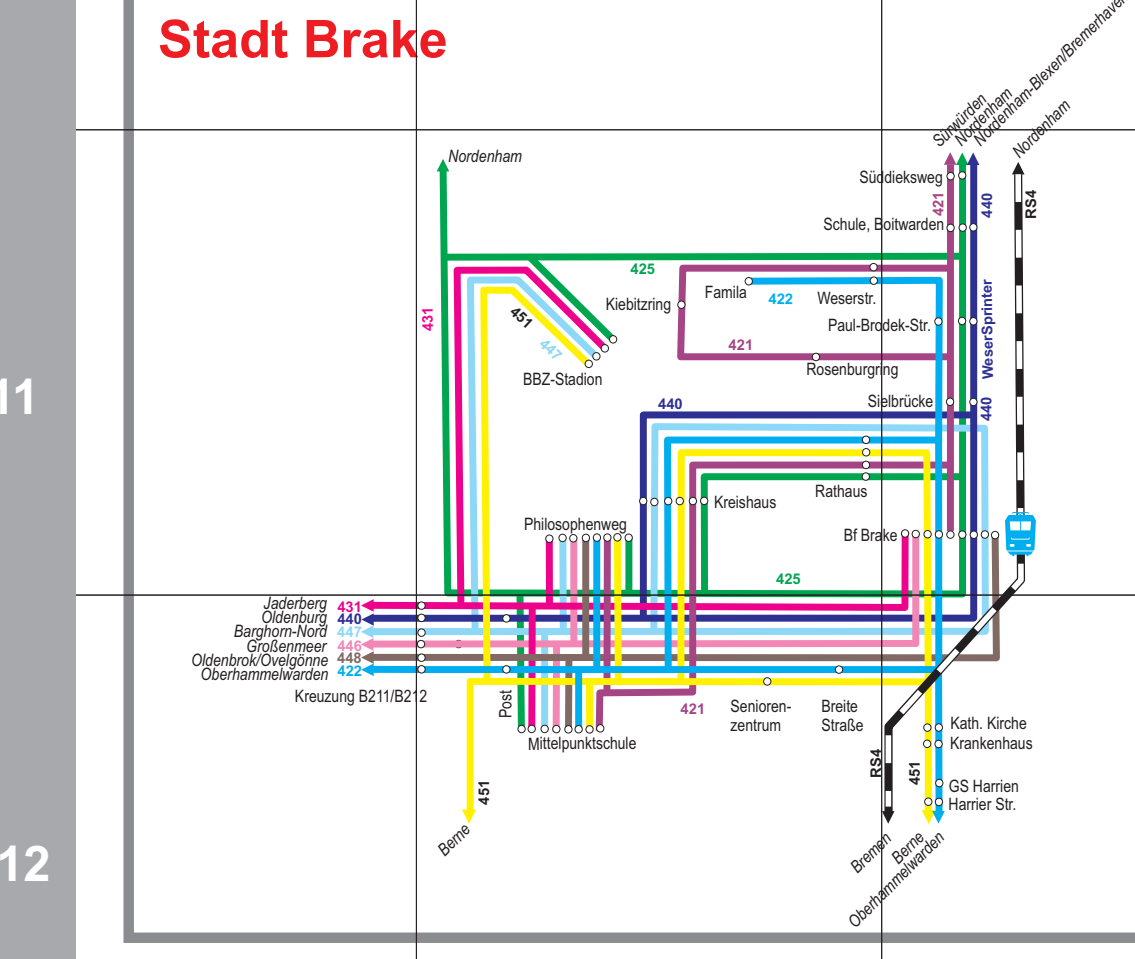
Stadt Brake

11

12

Nordenham

Sünwürden
Nordenham
Nordenham-Blexen/Bremerhaven
Nordenham

Süddieksweg
421
440
RS4
Schule, Boitwarden

425
Famila
422
Weserstr.
Kiebitzring
431
451
447
Paul-Brodek-Str.
WeserSprinter
421
BBZ-Stadion
Rosenburgring

440
Sielbrücke
440

Rathaus
Kreishaus

Philosophenweg
Bf Brake

425

Jaderberg 431
Oldenburg 440
Barghorn-Nord 447
Großenmeer 446
Oldenbrok/Ovelgönne 448
Oberhammelwarden 422

Kreuzung B211/B212
Post
Senioren-zentrum
Breite Straße
421
Mittelpunktschule
Kath. Kirche
Krankenhaus
RS4
451
GS Harrien
Harrier Str.
451

Berne
Bremen
Berne
Oberhammelwarden